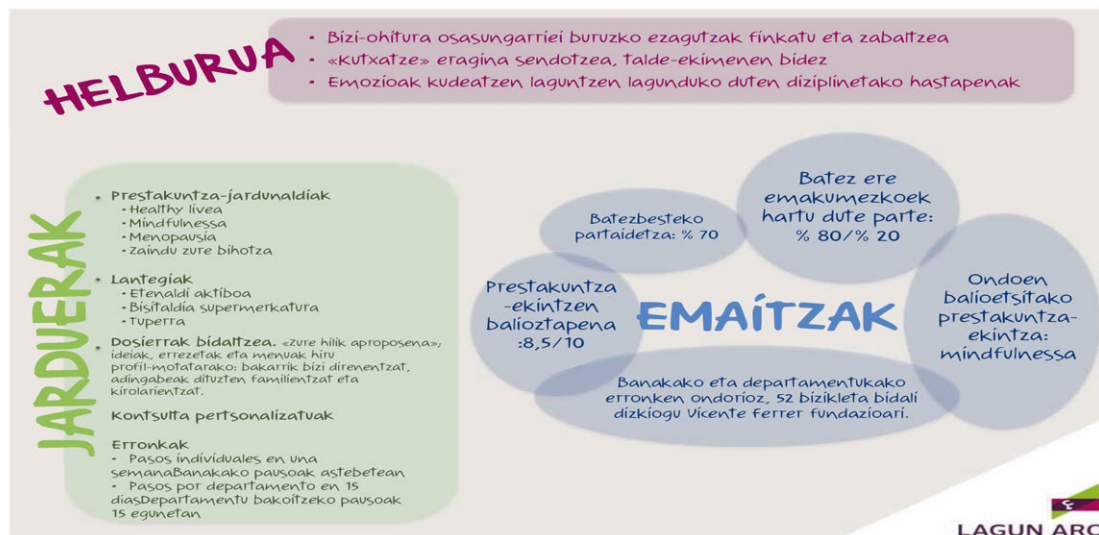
HELBURUA

• Bizi-ohitura osasungarriei buruzko ezagutzak finkatu eta zabaltzea
• «Kutxatze» eragina sendotzea, talde-ekimenen bidez
• Emozioak kudeatzen laguntzen lagunduko duten diziplinetako hastapenak

JARDUERAK

• Prestakuntza-jardunaldiak
  • Healthy livea
  • Mindfulnessa
  • Menopausia
  • Zaindu zure bihotza
• Lantegiak
  • Etenaldi aktiboa
  • Bisitaldia supermerkatura
  • Tuperra
• Dosierrak bidaltzea. «Zure hilik aproposena»: ideiak, errezetak eta menuak hiru profil-motatarako: bakarrik bizi direnentzat, adingabeak dituzten familientzat eta kirolarientzat.

Kontsulta pertsonalizatuak

Erronkak
• Pasos individuales en una semanaBanakako pausoak astebetean
• Pasos por departamento en 15 díasDepartamentu bakoitzeko pausoak 15 egunetan

Batezbesteko partaidetza: % 70

Batez ere emakumezkoek hartu dute parte: % 80/% 20

Prestakuntza-ekintzen balioztapena :8,5/10

EMAITZAK

Ondoen balioetsitako prestakuntza-ekintza: mindfulnessa

Banakako eta departamentukako erronken ondorioz, 52 bizikleta bidali dizkiogu Vicente Ferrer fundazioari.

LAGUN ARO